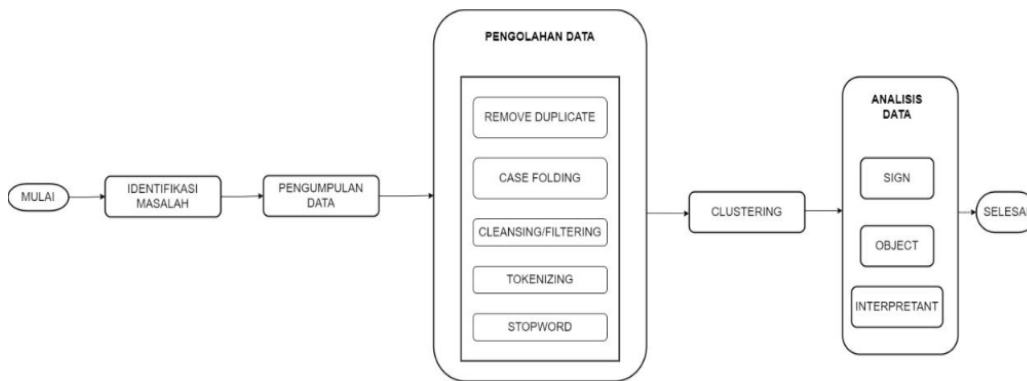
MULAI

IDENTIFIKASI MASALAH

PENGUMPULAN DATA

PENGOLAHAN DATA

REMOVE DUPLICATE

CASE FOLDING

CLEANSING/FILTERING

TOKENIZING

STOPWORD

CLUSTERING

ANALISIS DATA

SIGN

OBJECT

INTERPRETANT

SELESA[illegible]